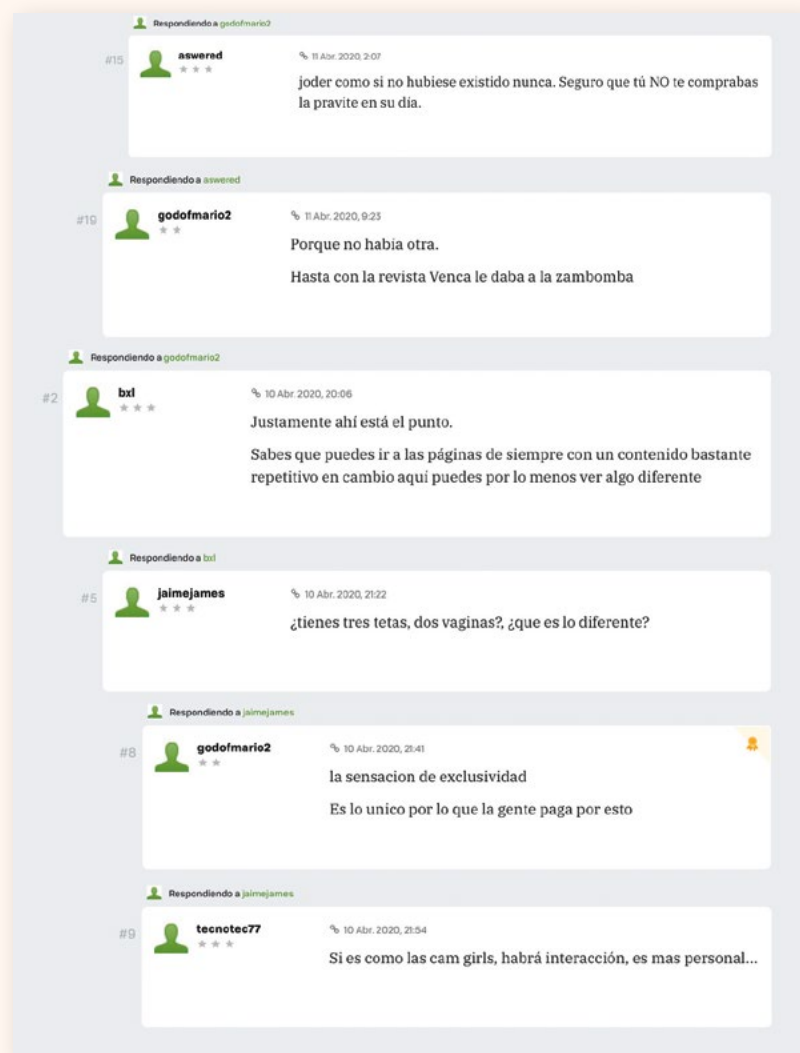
Respondiendo a godofmario2

#15 aswered

11 Abr. 2020, 2:07

joder como si no hubiese existido nunca. Seguro que tú NO te comprabas la pravite en su día.

Respondiendo a aswered

#19 godofmario2

11 Abr. 2020, 9:23

Porque no habia otra.

Hasta con la revista Venca le daba a la zambomba

Respondiendo a godofmario2

#2 bxl

10 Abr. 2020, 20:06

Justamente ahí está el punto.

Sabes que puedes ir a las páginas de siempre con un contenido bastante repetitivo en cambio aquí puedes por lo menos ver algo diferente

Respondiendo a bxl

#5 jaimejames

10 Abr. 2020, 21:22

¿tienes tres tetas, dos vaginas?, ¿que es lo diferente?

Respondiendo a jaimejames

#8 godofmario2

10 Abr. 2020, 21:41

la sensacion de exclusividad

Es lo unico por lo que la gente paga por esto

Respondiendo a jaimejames

#9 tecnotec77

10 Abr. 2020, 21:54

Si es como las cam girls, habrá interacción, es mas personal...